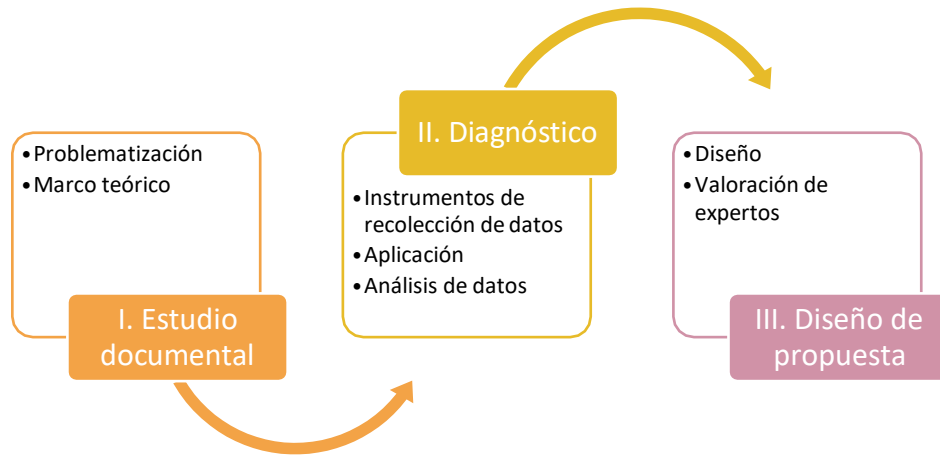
• Problematización
• Marco teórico

I. Estudio documental

II. Diagnóstico

• Instrumentos de recolección de datos
• Aplicación
• Análisis de datos

• Diseño
• Valoración de expertos

III. Diseño de propuesta